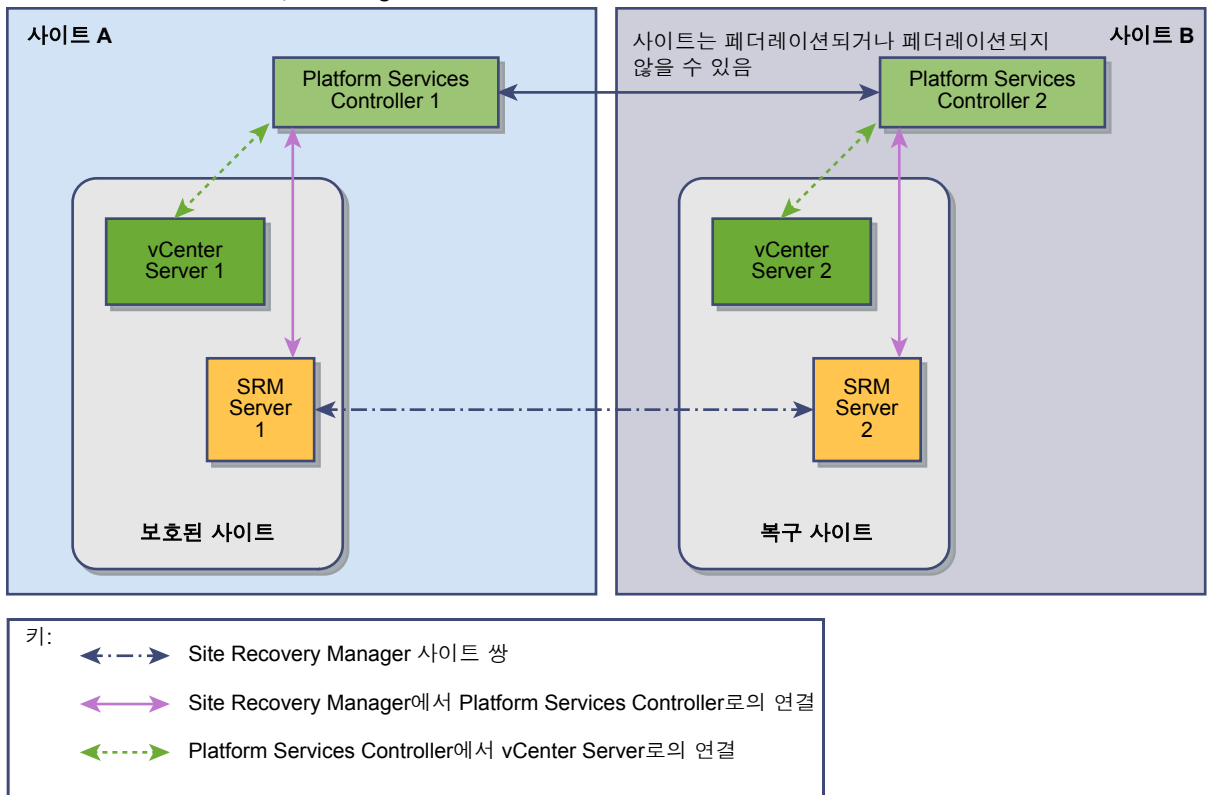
사이트 A

Platform Services Controller 1

vCenter Server 1

SRM Server 1

보호된 사이트

사이트 B

사이트는 페더레이션되거나 페더레이션되지 않을 수 있음

Platform Services Controller 2

vCenter Server 2

SRM Server 2

복구 사이트

키:

Site Recovery Manager 사이트 쌍

Site Recovery Manager에서 Platform Services Controller로의 연결

Platform Services Controller에서 vCenter Server로의 연결